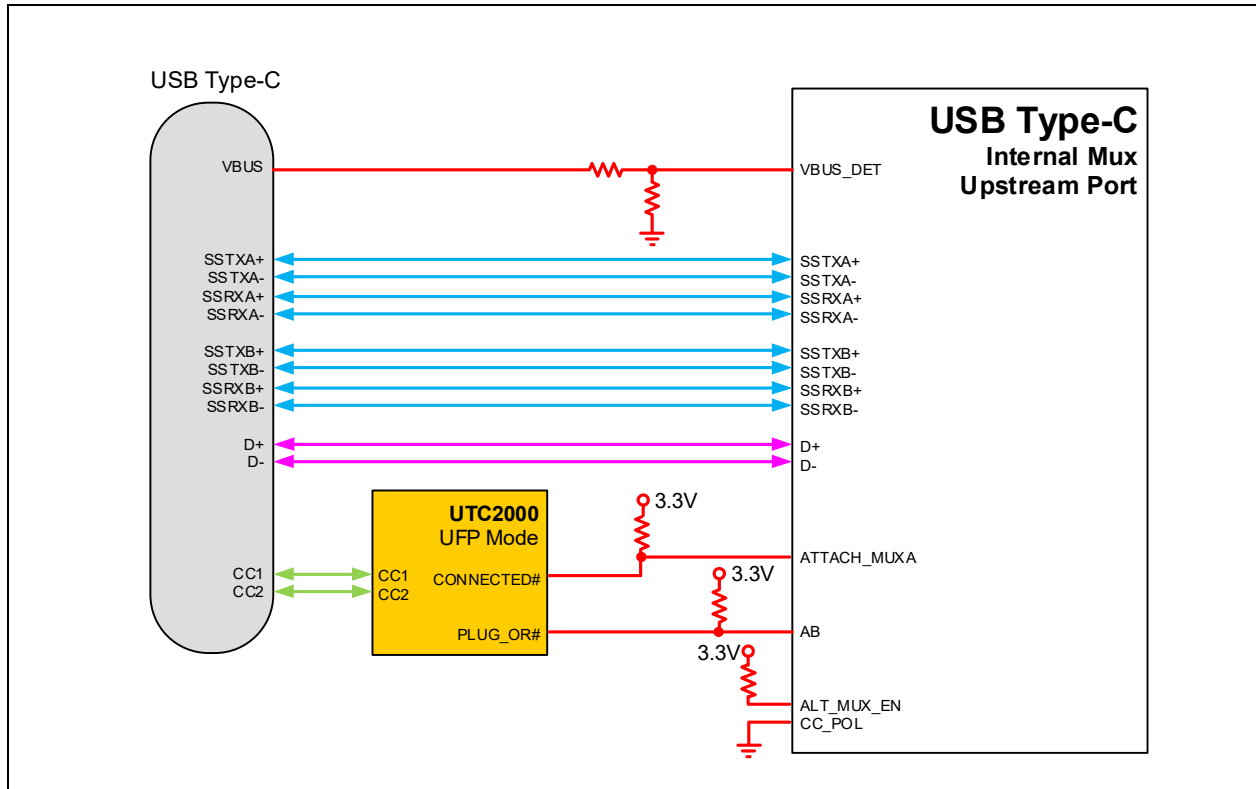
USB Type-C

VBUS
SSTXA+
SSTXA-
SSRXA+
SSRXA-
SSTXB+
SSTXB-
SSRXB+
SSRXB-
D+
D-
CC1
CC2

UTC2000
UFP Mode
CC1
CC2
CONNECTED#
PLUG_OR#

3.3V
3.3V
3.3V

USB Type-C
Internal Mux
Upstream Port

VBUS_DET
SSTXA+
SSTXA-
SSRXA+
SSRXA-
SSTXB+
SSTXB-
SSRXB+
SSRXB-
D+
D-
ATTACH_MUXA
AB
ALT_MUX_EN
CC_POL